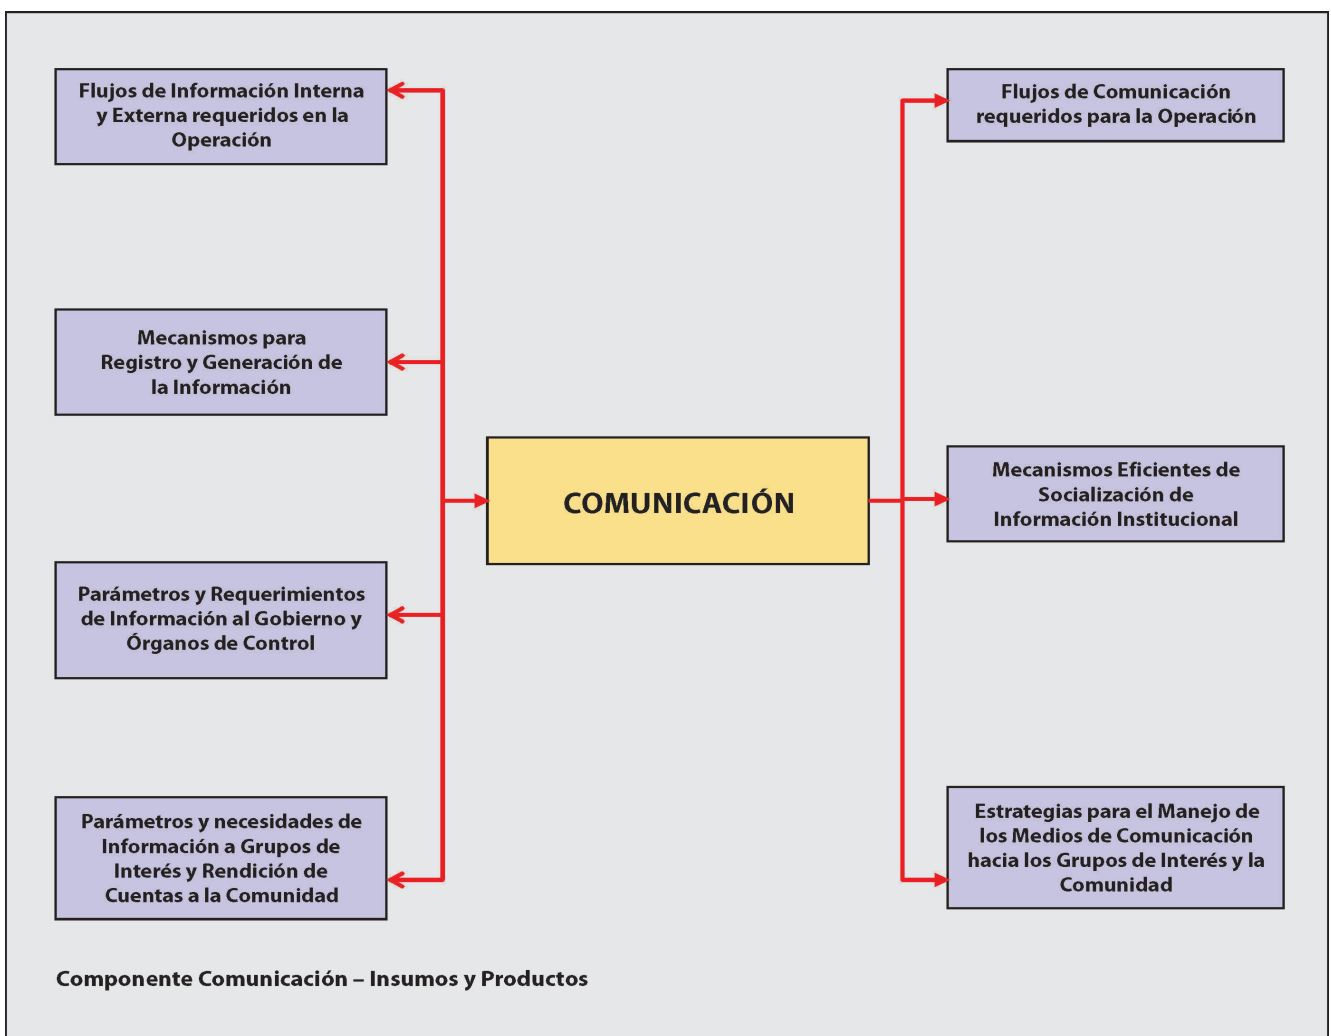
Flujos de Información Interna y Externa requeridos en la Operación

Mecanismos para Registro y Generación de la Información

Parámetros y Requerimientos de Información al Gobierno y Órganos de Control

Parámetros y necesidades de Información a Grupos de Interés y Rendición de Cuentas a la Comunidad

COMUNICACIÓN

Flujos de Comunicación requeridos para la Operación

Mecanismos Eficientes de Socialización de Información Institucional

Estrategias para el Manejo de los Medios de Comunicación hacia los Grupos de Interés y la Comunidad

Componente Comunicación – Insumos y Productos